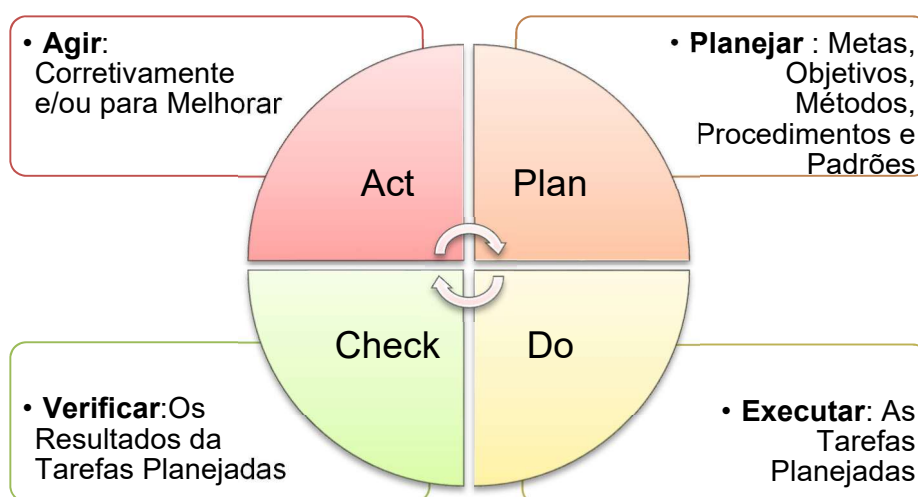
• **Agir**: Corretivamente e/ou para Melhorar

• **Planejar** : Metas, Objetivos, Métodos, Procedimentos e Padrões

Act

Plan

Check

Do

• **Verificar**:Os Resultados da Tarefas Planejadas

• **Executar**: As Tarefas Planejadas